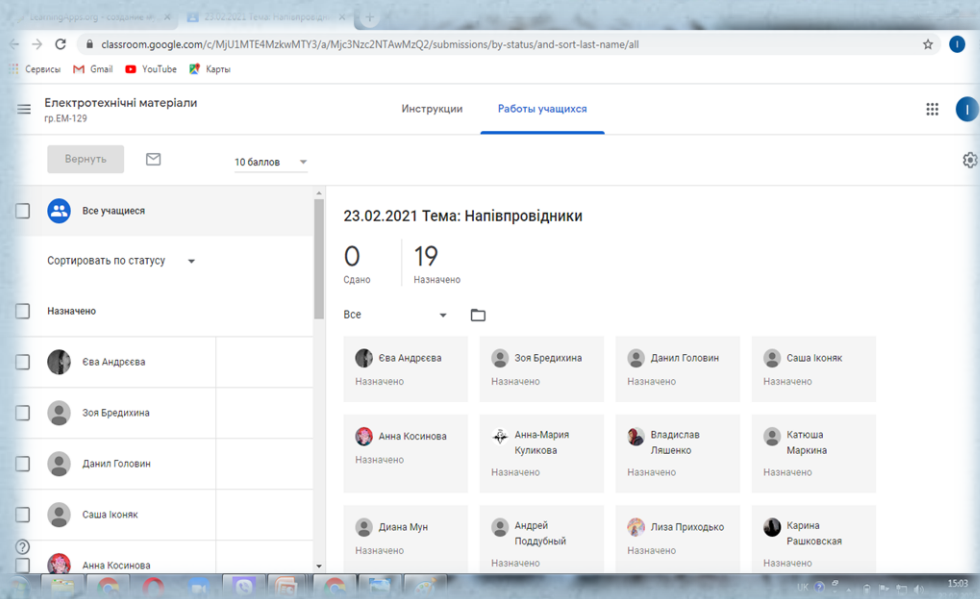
learning-ppt.org - создание п... | 23.02.2021 Тема: Напівпровідн...

classroom.google.com/c/MjU1MTE4MzkwMTY3/a/Mjc3Nzc2NTAwMzQ2/submissions/by-status/and-sort-last-name/all

Сервисы Gmail YouTube Карты

Електротехнічні матеріали
гр.ЕМ-129

Инструкции Работы учащихся

Вернуть 10 баллов

Все учащиеся

Сортировать по статусу

Назначено

Єва Андреєва
Зоя Бредихина
Данил Головин
Саша Іконяк
Анна Косинова

23.02.2021 Тема: Напівпровідники

0
Сдано

19
Назначено

Все

Єва Андреєва
Назначено

Зоя Бредихина
Назначено

Данил Головин
Назначено

Саша Іконяк
Назначено

Анна Косинова
Назначено

Анна-Мария Куликова
Назначено

Владислав Ляшенко
Назначено

Катюша Маркина
Назначено

Диана Мун
Назначено

Андрей Поддубный
Назначено

Лиза Приходько
Назначено

Карина Рашковская
Назначено

UK 15:03